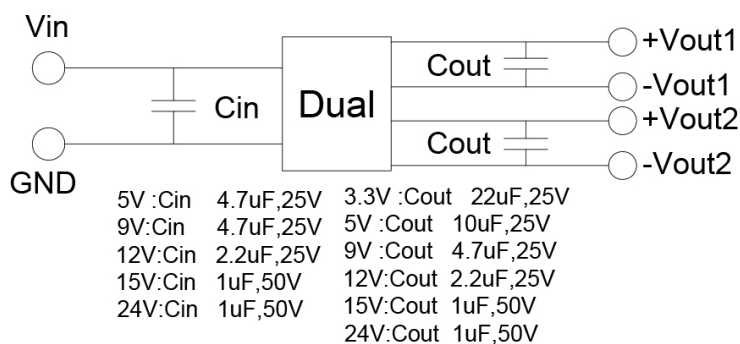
Vin

GND

Cin

Dual

Cout

Cout

+Vout1

-Vout1

+Vout2

-Vout2

5V :Cin 4.7uF,25V
9V:Cin 4.7uF,25V
12V:Cin 2.2uF,25V
15V:Cin 1uF,50V
24V:Cin 1uF,50V

3.3V :Cout 22uF,25V
5V :Cout 10uF,25V
9V :Cout 4.7uF,25V
12V:Cout 2.2uF,25V
15V:Cout 1uF,50V
24V:Cout 1uF,50V